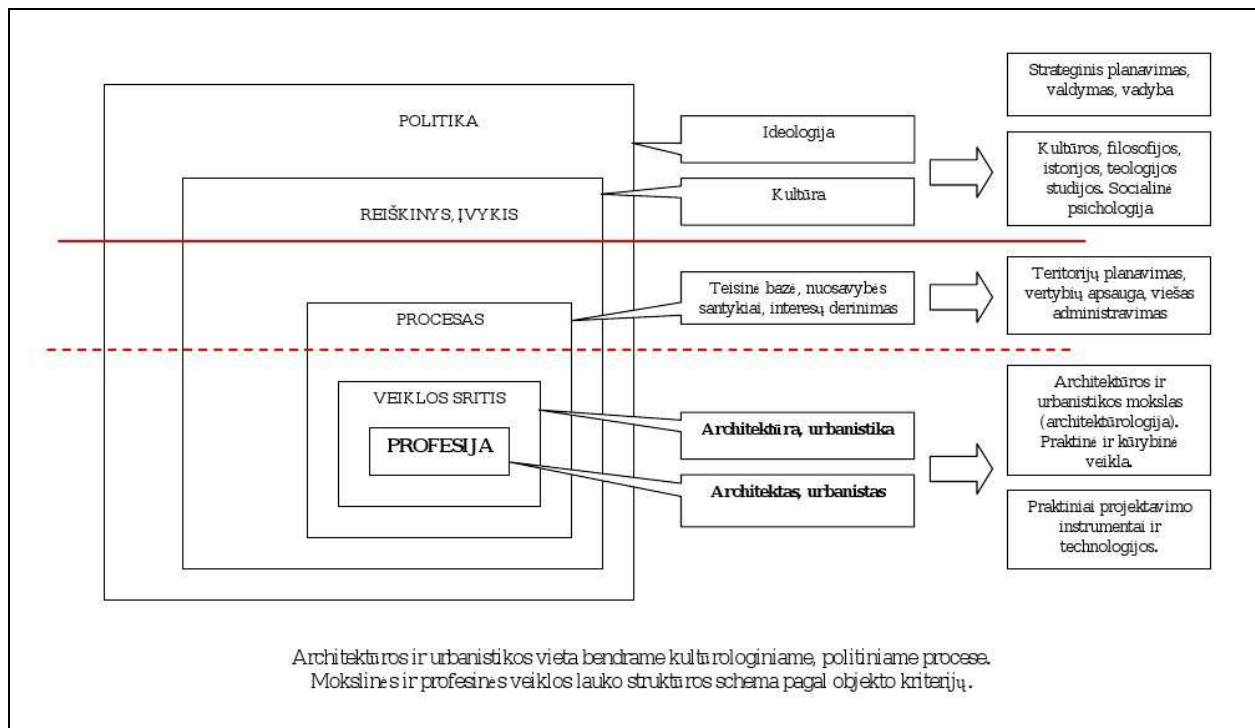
POLITIKA

REIŠKINYS, ĮVYKIS

PROCESAS

VEIKLOS SRITIS

PROFESIJA

Ideologija

Kultūra

Teisinė bazė, nuosavybės santykiai, interesų derinimas

Architektūra, urbanistika

Architektas, urbanistas

Strateginis planavimas, valdymas, vadyba

Kultūros, filosofijos, istorijos, teologijos studijos. Socialinė psichologija

Teritorijų planavimas, vertybių apsauga, viešas administravimas

Architektūros ir urbanistikos mokslas (architektūrologija). Praktinė ir kūrybinė veikla.

Praktiniai projektavimo instrumentai ir technologijos.

Architektūros ir urbanistikos vieta bendrame kultūrologiniame, politiniame procese. Mokslinės ir profesinės veiklos lauko struktūros schema pagal objekto kriterijų.